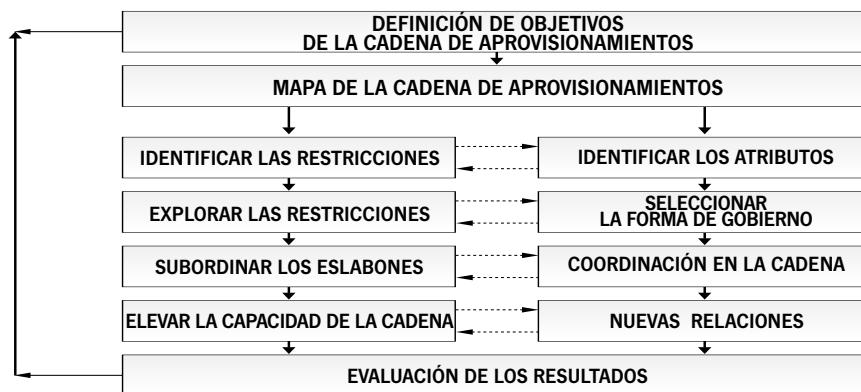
DEFINICIÓN DE OBJETIVOS
DE LA CADENA DE APROVISIONAMIENTOS

MAPA DE LA CADENA DE APROVISIONAMIENTOS

IDENTIFICAR LAS RESTRICCIONES

IDENTIFICAR LOS ATRIBUTOS

EXPLORAR LAS RESTRICCIONES

SELECCIONAR
LA FORMA DE GOBIERNO

SUBORDINAR LOS ESLABONES

COORDINACIÓN EN LA CADENA

ELEVAR LA CAPACIDAD DE LA CADENA

NUEVAS RELACIONES

EVALUACIÓN DE LOS RESULTADOS